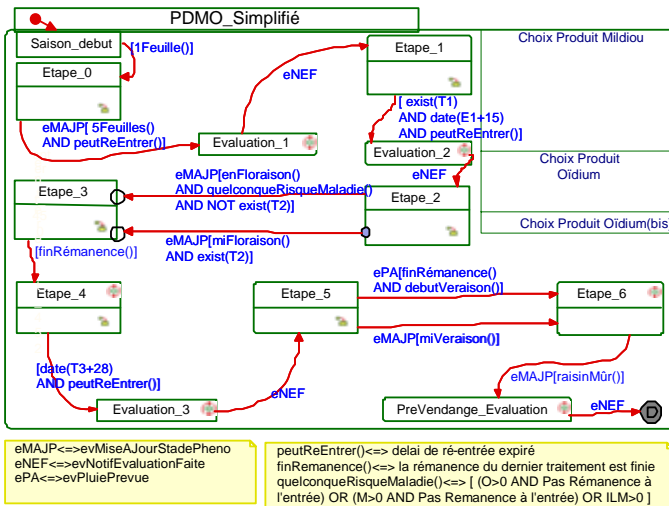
PDMO_Simplifié

Saison_debut

[1Feuille()]

Etape_0

eMAJP[ 5Feuilles() AND peutReEntrer()]

Evaluation_1

eNEF

Etape_1

[ exist(T1) AND date(E1+15) AND peutReEntrer()]

Evaluation_2

eNEF

Choix Produit Mildiou

Choix Produit Oïdium

Choix Produit Oïdium(bis

Etape_3

eMAJP[enFloraison() AND quelconqueRisqueMaladie() AND NOT exist(T2)]

Etape_2

eMAJP[miFloraison() AND exist(T2)]

[finRémanence()]

Etape_4

Etape_5

ePA[finRémanence() AND debutVeraison()]

Etape_6

eMAJP[miVeraison()]

[date(T3+28) AND peutReEntrer()]

Evaluation_3

eNEF

eMAJP[raisinMûr()]

PreVendange_Evaluation

eNEF

D

eMAJP<=>evMiseAJourStadePheno
eNEF<=>evNotifEvaluationFaite
ePA<=>evPluiePrevue

peutReEntrer()<=> delai de ré-entrée expiré
finRemanence()<=> la rémanence du dernier traitement est finie
quelconqueRisqueMaladie()<=> [ (O>0 AND Pas Rémanence à l'entrée) OR (M>0 AND Pas Remanence à l'entrée) OR ILM>0 ]